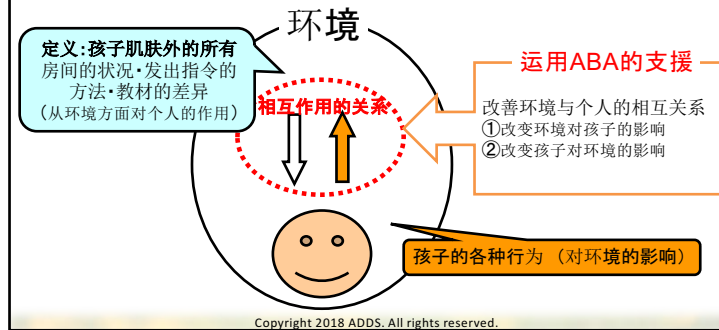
环境

定义:孩子肌肤外的所有房间的状况·发出指令的方法·教材的差异
(从环境方面对个人的作用)

相互作用的关系

运用ABA的支援

改善环境与个人的相互关系
①改变环境对孩子的影响
②改变孩子对环境的影响

孩子的各种行为 (对环境的影响)

Copyright 2018 ADDS. All rights reserved.